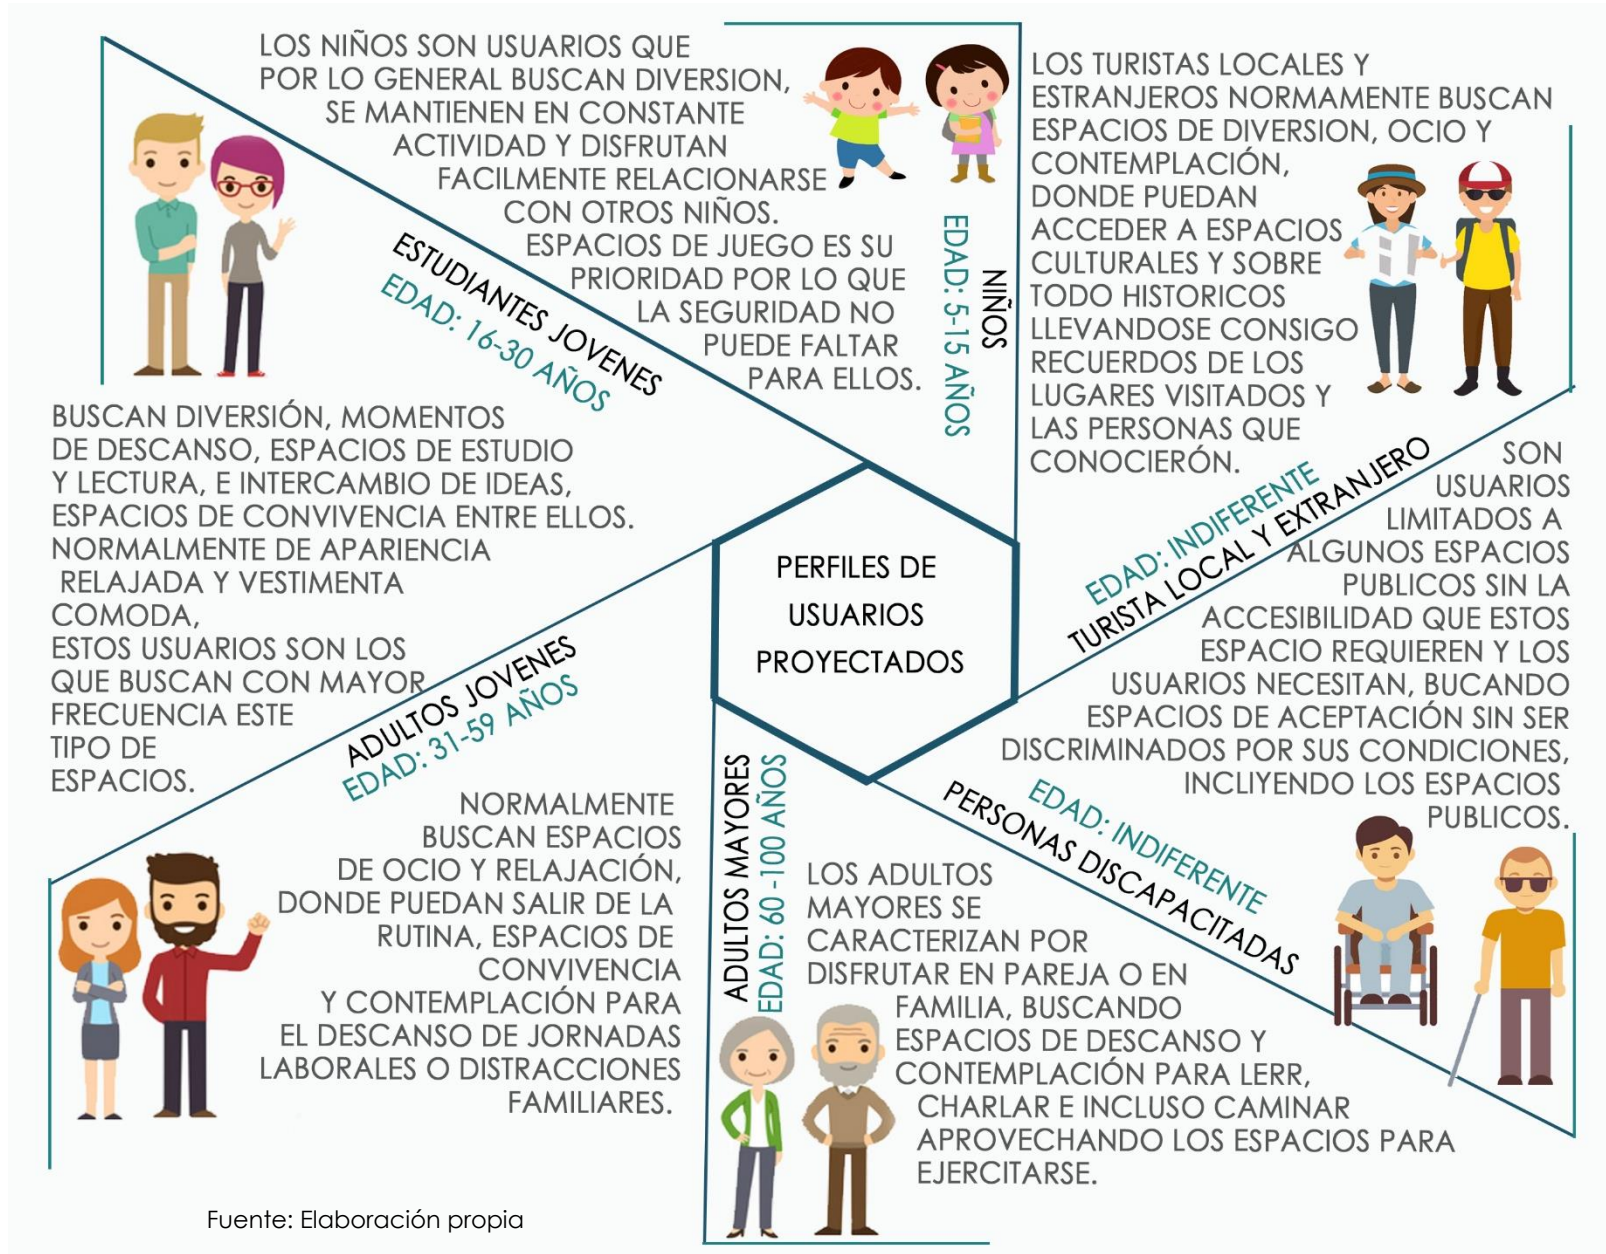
PERFILES DE USUARIOS PROYECTADOS

NIÑOS
EDAD: 5-15 AÑOS

LOS NIÑOS SON USUARIOS QUE POR LO GENERAL BUSCAN DIVERSION, SE MANTIENEN EN CONSTANTE ACTIVIDAD Y DISFRUTAN FACILMENTE RELACIONARSE CON OTROS NIÑOS. ESPACIOS DE JUEGO ES SU PRIORIDAD POR LO QUE LA SEGURIDAD NO PUEDE FALTAR PARA ELLOS.

ESTUDIANTES JOVENES
EDAD: 16-30 AÑOS

BUSCAN DIVERSIÓN, MOMENTOS DE DESCANSO, ESPACIOS DE ESTUDIO Y LECTURA, E INTERCAMBIO DE IDEAS, ESPACIOS DE CONVIVENCIA ENTRE ELLOS. NORMALMENTE DE APARIENCIA RELAJADA Y VESTIMENTA COMODA, ESTOS USUARIOS SON LOS QUE BUSCAN CON MAYOR FRECUENCIA ESTE TIPO DE ESPACIOS.

LOS TURISTAS LOCALES Y ESTRANJEROS NORMAMENTE BUSCAN ESPACIOS DE DIVERSION, OCIO Y CONTEMPLACIÓN, DONDE PUEDAN ACCEDER A ESPACIOS CULTURALES Y SOBRE TODO HISTORICOS LLEVANDOSE CONSIGO RECUERDOS DE LOS LUGARES VISITADOS Y LAS PERSONAS QUE CONOCIERÓN.

TURISTA LOCAL Y EXTRANJERO
EDAD: INDIFERENTE

SON USUARIOS LIMITADOS A ALGUNOS ESPACIOS PUBLICOS SIN LA ACCESIBILIDAD QUE ESTOS ESPACIO REQUIEREN Y LOS USUARIOS NECESITAN, BUCANDO ESPACIOS DE ACEPTACIÓN SIN SER DISCRIMINADOS POR SUS CONDICIONES, INCLIYENDO LOS ESPACIOS PUBLICOS.

PERSONAS DISCAPACITADAS
EDAD: INDIFERENTE

ADULTOS JOVENES
EDAD: 31-59 AÑOS

NORMALMENTE BUSCAN ESPACIOS DE OCIO Y RELAJACIÓN, DONDE PUEDAN SALIR DE LA RUTINA, ESPACIOS DE CONVIVENCIA Y CONTEMPLACIÓN PARA EL DESCANSO DE JORNADAS LABORALES O DISTRACCIONES FAMILIARES.

ADULTOS MAYORES
EDAD: 60-100 AÑOS

LOS ADULTOS MAYORES SE CARACTERIZAN POR DISFRUTAR EN PAREJA O EN FAMILIA, BUSCANDO ESPACIOS DE DESCANSO Y CONTEMPLACIÓN PARA LERR, CHARLAR E INCLUSO CAMINAR APROVECHANDO LOS ESPACIOS PARA EJERCITARSE.

Fuente: Elaboración propia